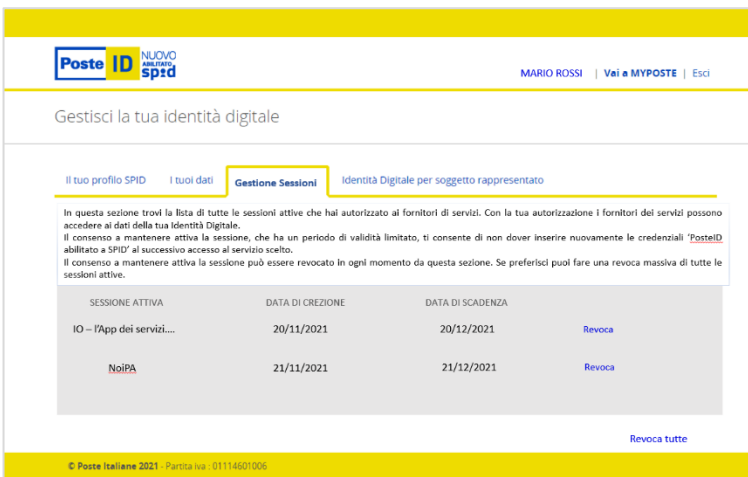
Poste ID NUOVO ABILITATO spid

MARIO ROSSI | Vai a MYPOSTE | Esci

Gestisci la tua identità digitale

Il tuo profilo SPID | I tuoi dati | Gestione Sessioni | Identità Digitale per soggetto rappresentato

In questa sezione trovi la lista di tutte le sessioni attive che hai autorizzato ai fornitori di servizi. Con la tua autorizzazione i fornitori dei servizi possono accedere ai dati della tua Identità Digitale.
Il consenso a mantenere attiva la sessione, che ha un periodo di validità limitato, ti consente di non dover inserire nuovamente le credenziali 'PosteID abilitato a SPID' al successivo accesso al servizio scelto.
Il consenso a mantenere attiva la sessione può essere revocato in ogni momento da questa sezione. Se preferisci puoi fare una revoca massiva di tutte le sessioni attive.

| SESSIONE ATTIVA | DATA DI CREZIONE | DATA DI SCADENZA | |
|---|---|---|---|
| IO – l'App dei servizi.... | 20/11/2021 | 20/12/2021 | Revoca |
| NoiPA | 21/11/2021 | 21/12/2021 | Revoca |

Revoca tutte

© Poste Italiane 2021 - Partita iva : 01114601006